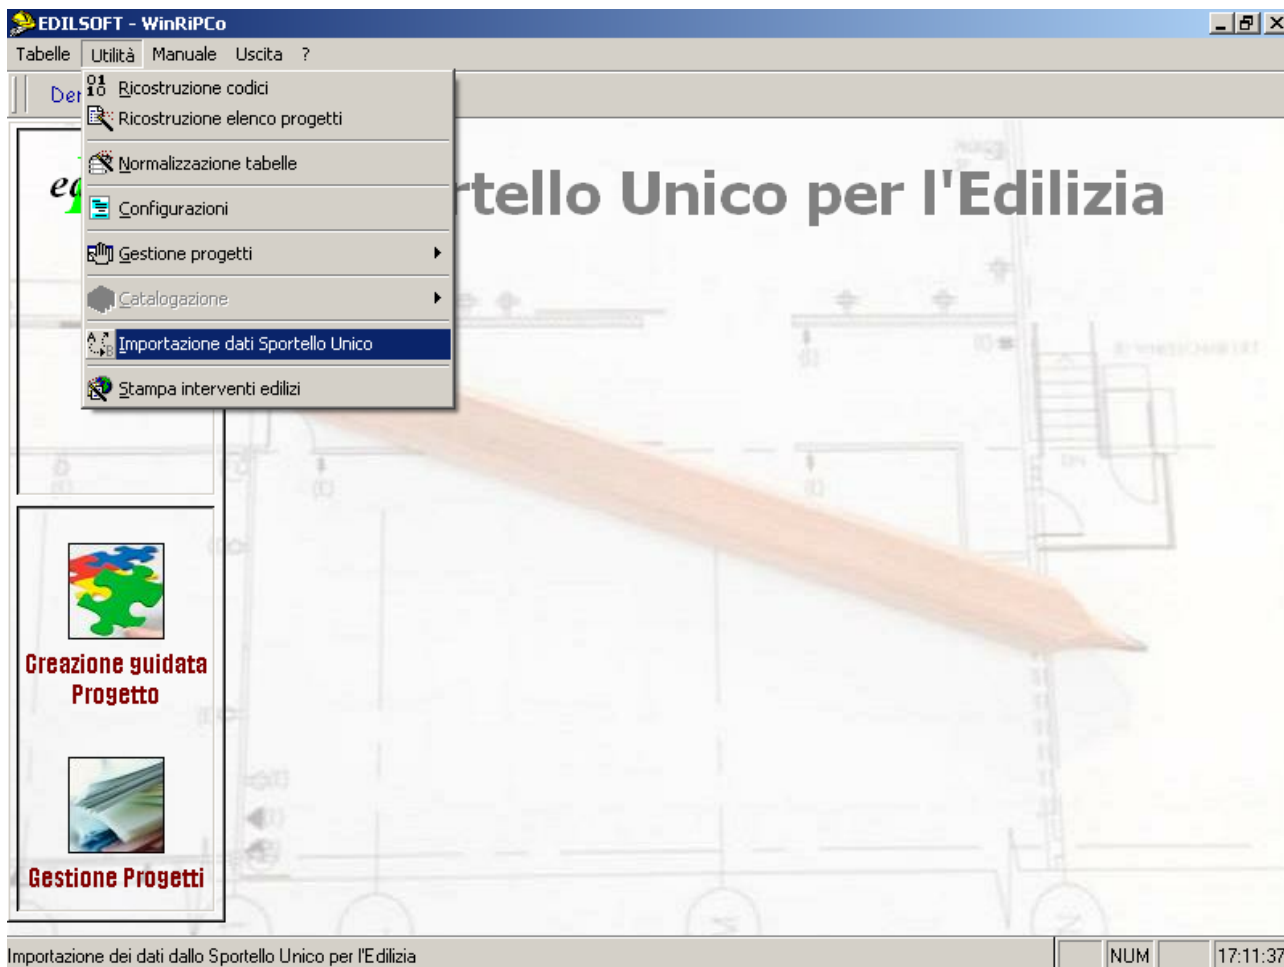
EDILSOFT - WinRiPCo

Tabelle Utilità Manuale Uscita ?

Der

Ricostruzione codici
Ricostruzione elenco progetti
Normalizzazione tabelle
Configurazioni
Gestione progetti
Catalogazione
Importazione dati Sportello Unico
Stampa interventi edilizi

e

rtello Unico per l'Edilizia

Creazione guidata Progetto

Gestione Progetti

Importazione dei dati dallo Sportello Unico per l'Edilizia

NUM

17:11:37